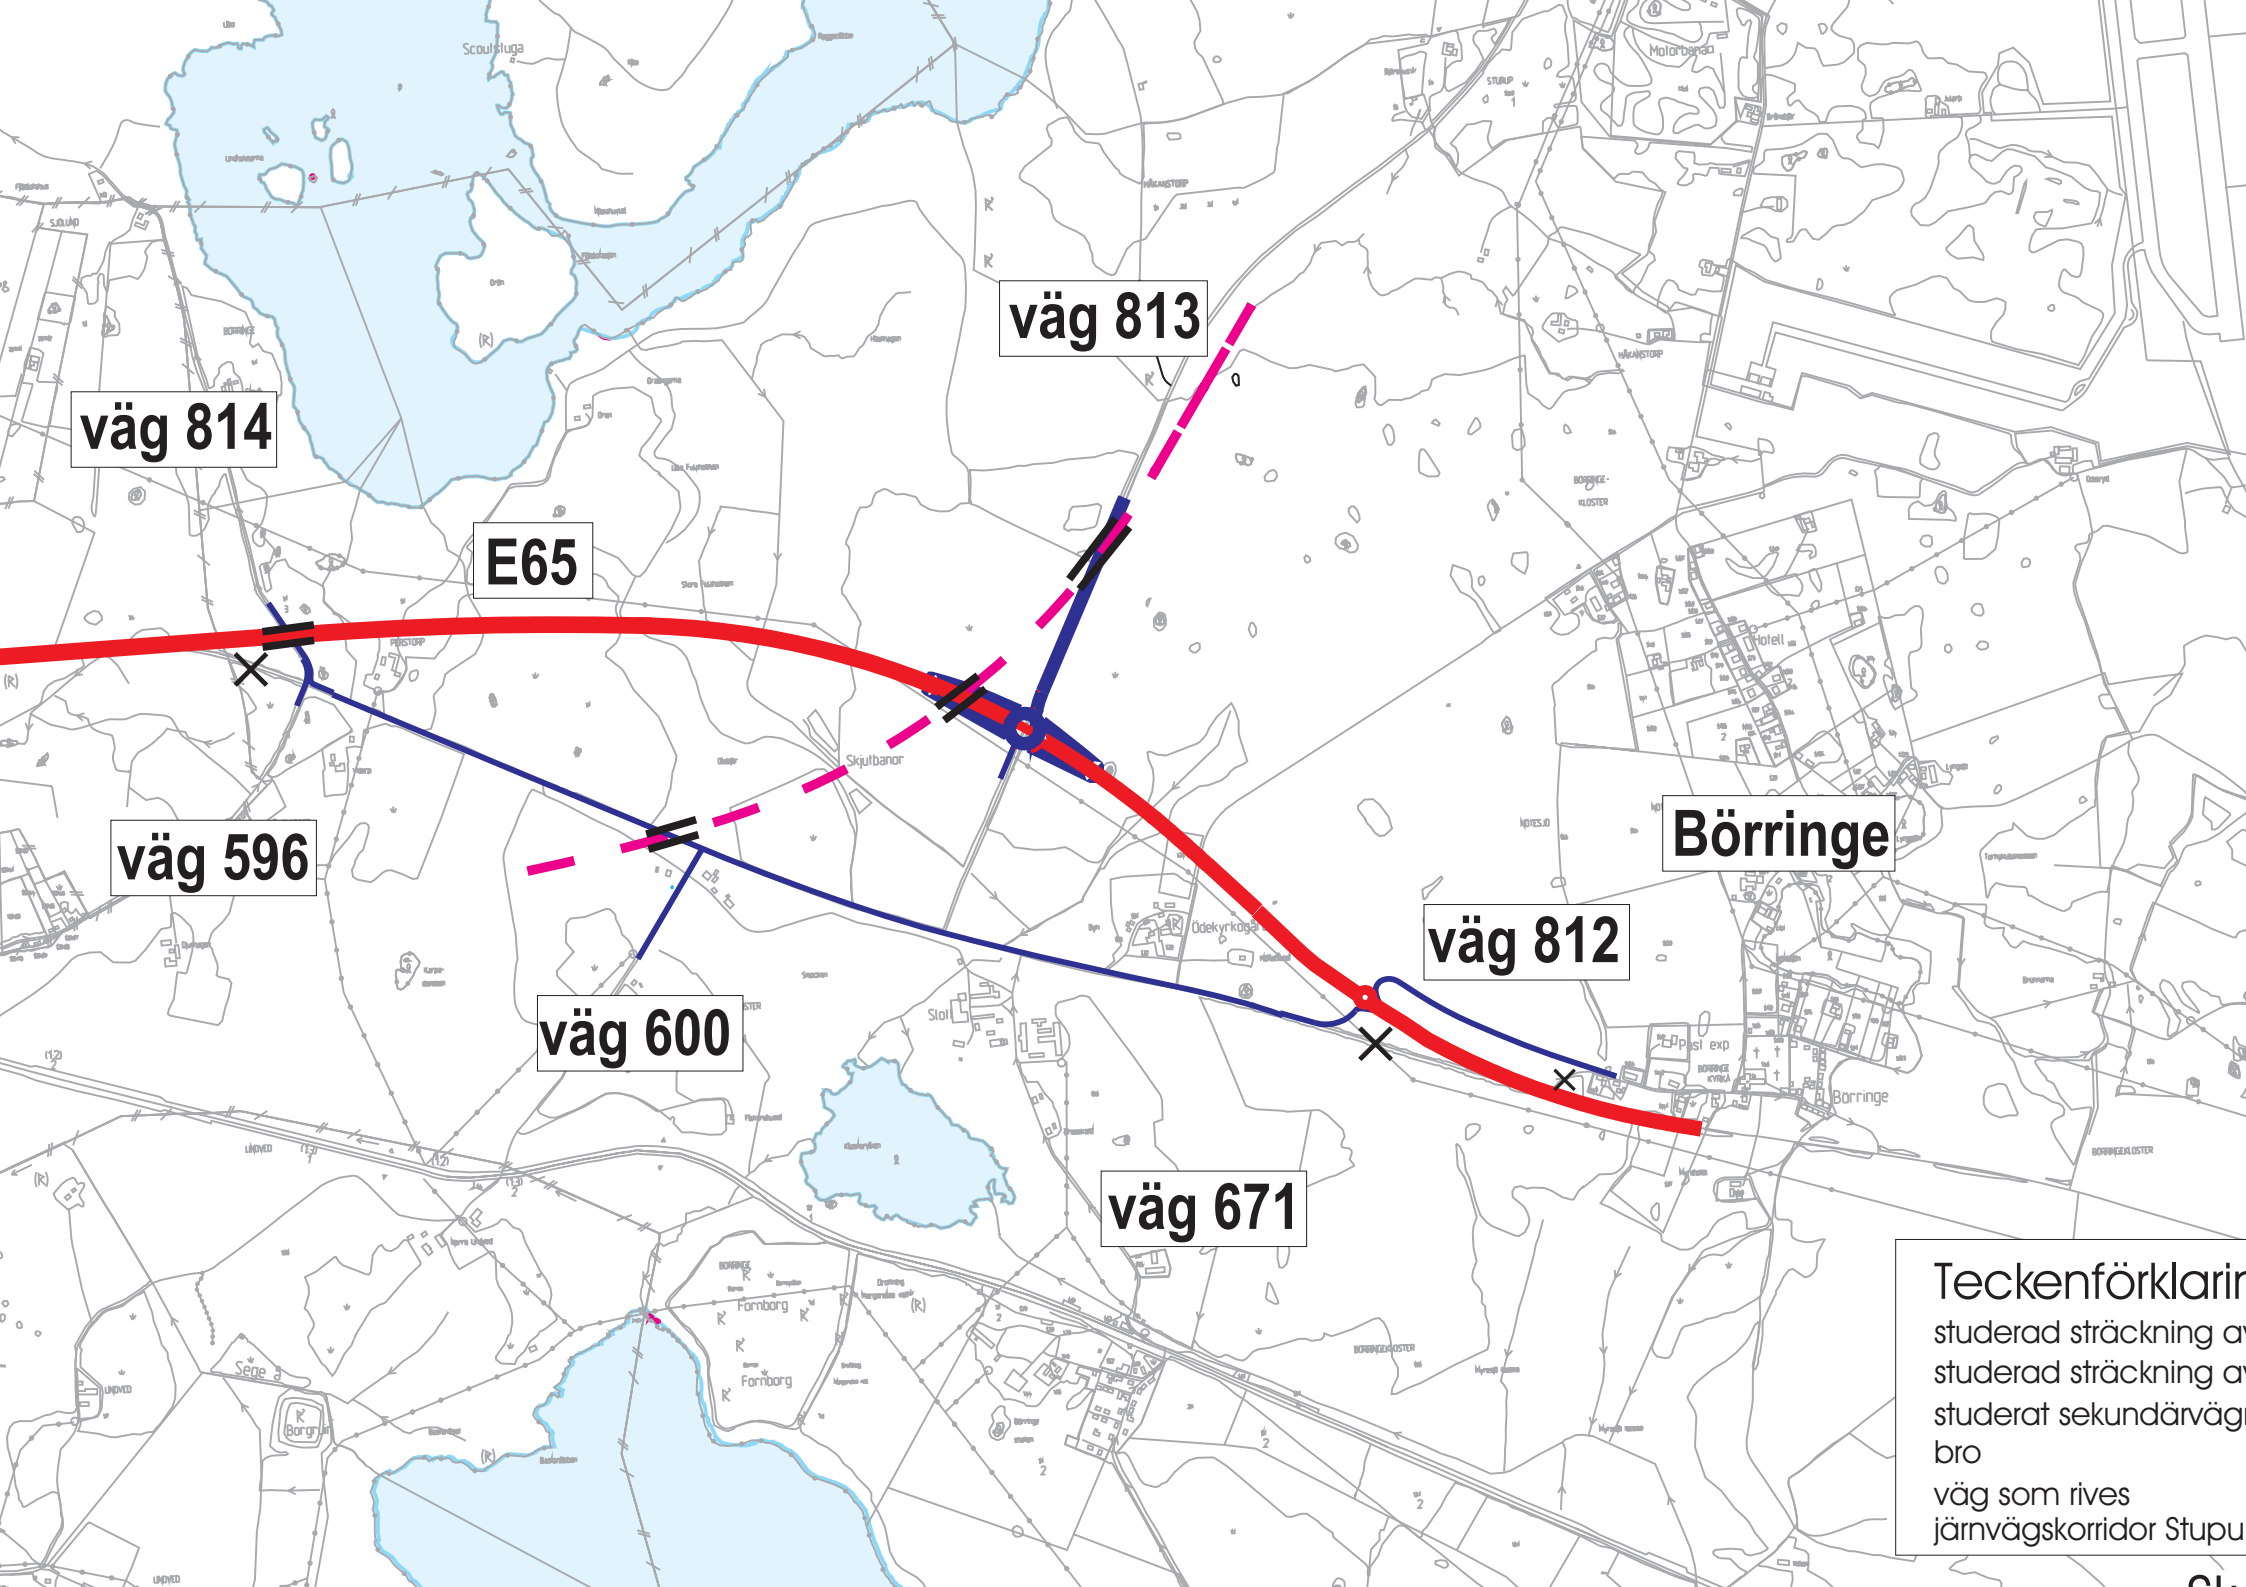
Scoutstuga

Motorbana

väg 813

väg 814

E65

Skjutbanor

Hotell

Börringe

väg 596

Ödekyrkogård

väg 812

väg 600

Slot

Post exp

Börringe

väg 671

Fornborg

Fornborg

Sege

Borg

Teckenförklarin
studerad sträckning a
studerad sträckning a
studerat sekundärväg
bro
väg som rives
järnvägskorridor Stupu